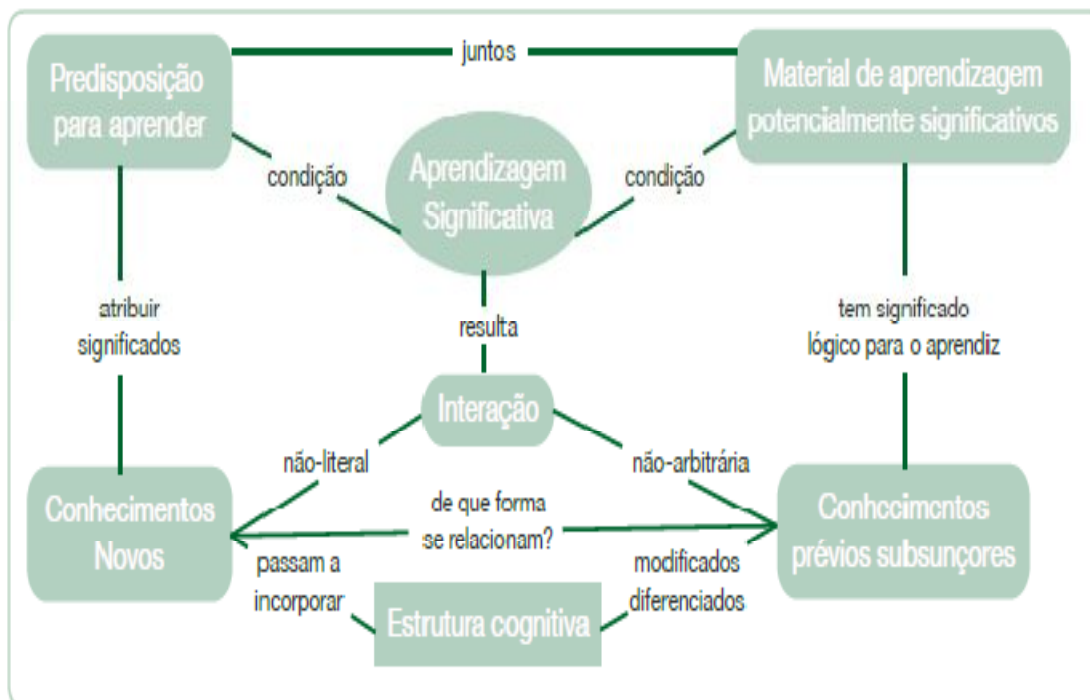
Predisposição para aprender

juntos

Material de aprendizagem potencialmente significativos

condição

Aprendizagem Significativa

condição

atribuir significados

resulta

tem significado lógico para o aprendiz

Interação

não-literal

não-arbitrária

Conhecimentos Novos

de que forma se relacionam?

Conhecimentos prévios subsunçores

passam a incorporar

Estrutura cognitiva

modificados diferenciados